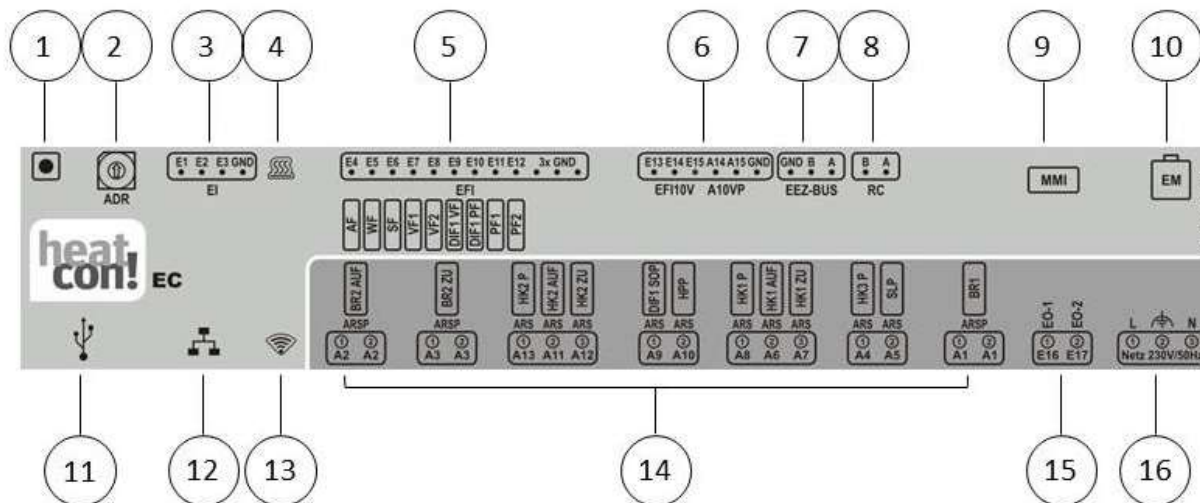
1 2 3 4 5 6 7 8 9 10

ADR

E1 E2 E3 GND
EI

E4 E5 E6 E7 E8 E9 E10 E11 E12 3x GND
EFI

AF WF SF VF1 VF2 DIF1 VF DIF1 PF PF1 PF2

E13 E14 E15 A14 A15 GND
EFI10V A10VP

GND B A
EEZ-BUS

B A
RC

MMI

EM

heat con! EC

BR2 AUF
ARSP
① ②
A2 A2

BR2 ZU
ARSP
① ②
A3 A3

HK2 P HK2 AUF HK2 ZU
ARS ARS ARS
① ② ③
A13 A11 A12

DIF1 SOP HPP
ARS ARS
① ②
A9 A10

HK1 P HK1 AUF HK1 ZU
ARS ARS ARS
① ② ③
A8 A6 A7

HK3 P SLP
ARS ARS
① ②
A4 A5

BR1
ARSP
① ②
A1 A1

EO-1 EO-2
① ②
E16 E17

L N
① ② ③
Netz 230V/50Hz

11 12 13 14 15 16